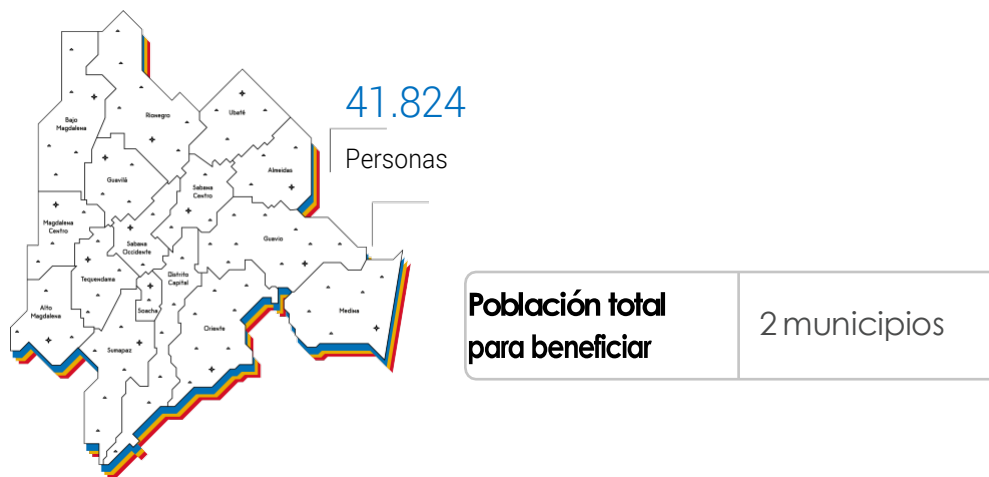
Bajo Magdalena

Rionegro

Ubaté

Almeidas

Gualivá

Sabana Centro

Magdalena Centro

Sabana Occidente

Guavio

Tequendama

Distrito Capital

Alto Magdalena

Soacha

Oriente

Medina

Sumapaz

41.824

Personas

Población total para beneficiar

2 municipios